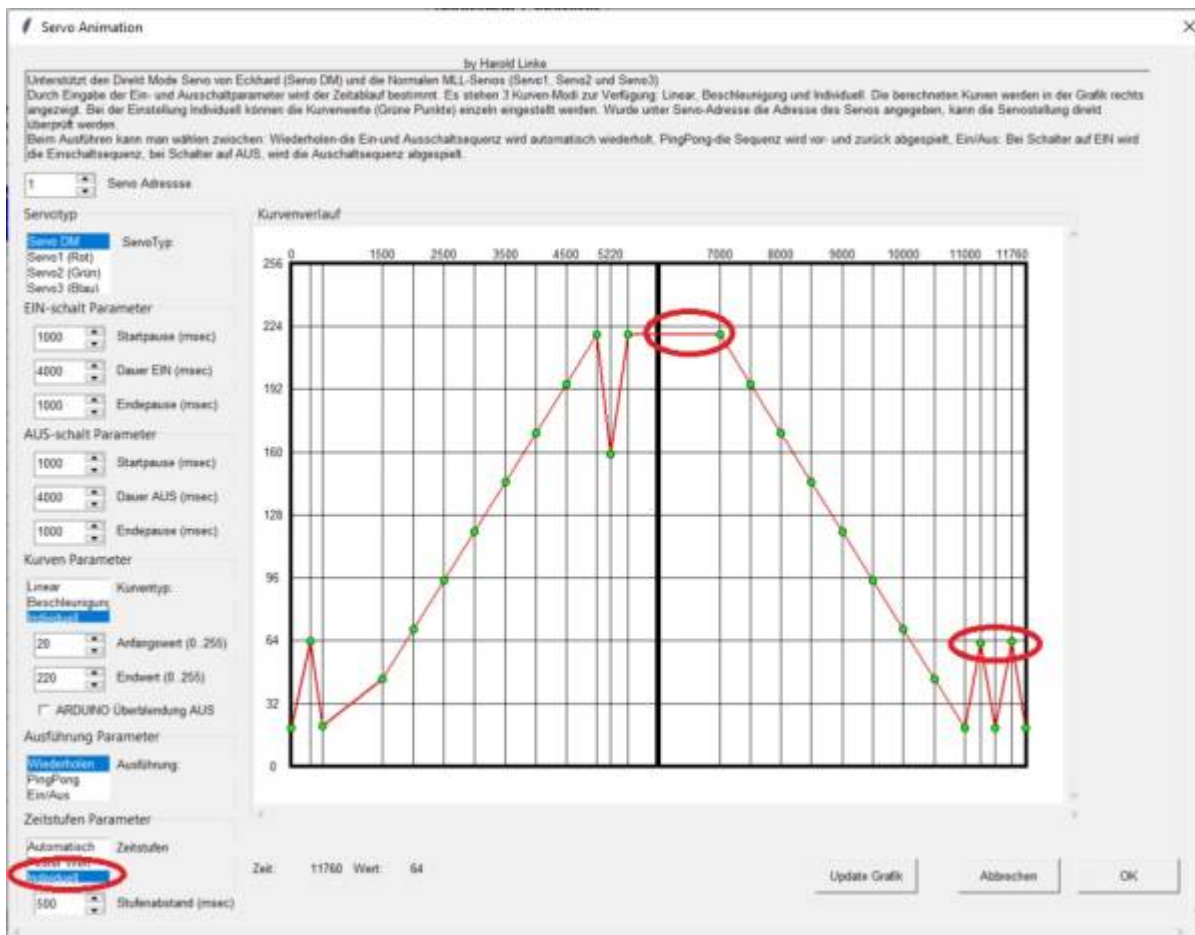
Servo Animation

by Harold Linke

Unterstützt den Direkt Mode Servo von Eckhard (Servo DM) und die Normalen MLL-Servos (Servo1, Servo2 und Servo3)
Durch Eingabe der Ein- und Ausschaltparameter wird der Zeitablauf bestimmt. Es stehen 3 Kurven-Modi zur Verfügung: Linear, Beschleunigung und Individuell. Die berechneten Kurven werden in der Grafik rechts angezeigt. Bei der Einstellung Individuell können die Kurvenwerte (Grüne Punkte) einzeln eingestellt werden. Wurde unter Servo-Adresse die Adresse des Servos angegeben, kann die Servostellung direkt überprüft werden.
Beim Ausführen kann man wählen zwischen: Wiederholen-die Ein-und Ausschaltsequenz wird automatisch wiederholt, PingPong-die Sequenz wird vor- und zurück abgespielt, Ein/Aus: Bei Schalter auf EIN wird die Einschaltsequenz, bei Schalter auf AUS, wird die Auschaltsequenz abgespielt.

1 Servo Adressse

Servotyp
Servo DM
Servo1 (Rot)
Servo2 (Grün)
Servo3 (Blau)
ServoTyp

EIN-schalt Parameter
1000 Startpause (msec)
4000 Dauer EIN (msec)
1000 Endepause (msec)

AUS-schalt Parameter
1000 Startpause (msec)
4000 Dauer AUS (msec)
1000 Endepause (msec)

Kurven Parameter
Linear
Beschleunigung
Individuell
Kurventyp
20 Anfangswert (0..255)
220 Endwert (0..255)
ARDUINO Überblendung AUS

Ausführung Parameter
Wiederholen
PingPong
Ein/Aus
Ausführung

Zeitstufen Parameter
Automatisch
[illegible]
Individuell
Zeitstufen
500 Stufenabstand (msec)

Kurvenverlauf
0 1500 2500 3500 4500 5220 7000 8000 9000 10000 11000 11760
256
224
192
160
128
96
64
32
0

Zeit: 11760 Wert: 64

Update Grafik
Abbrechen
OK